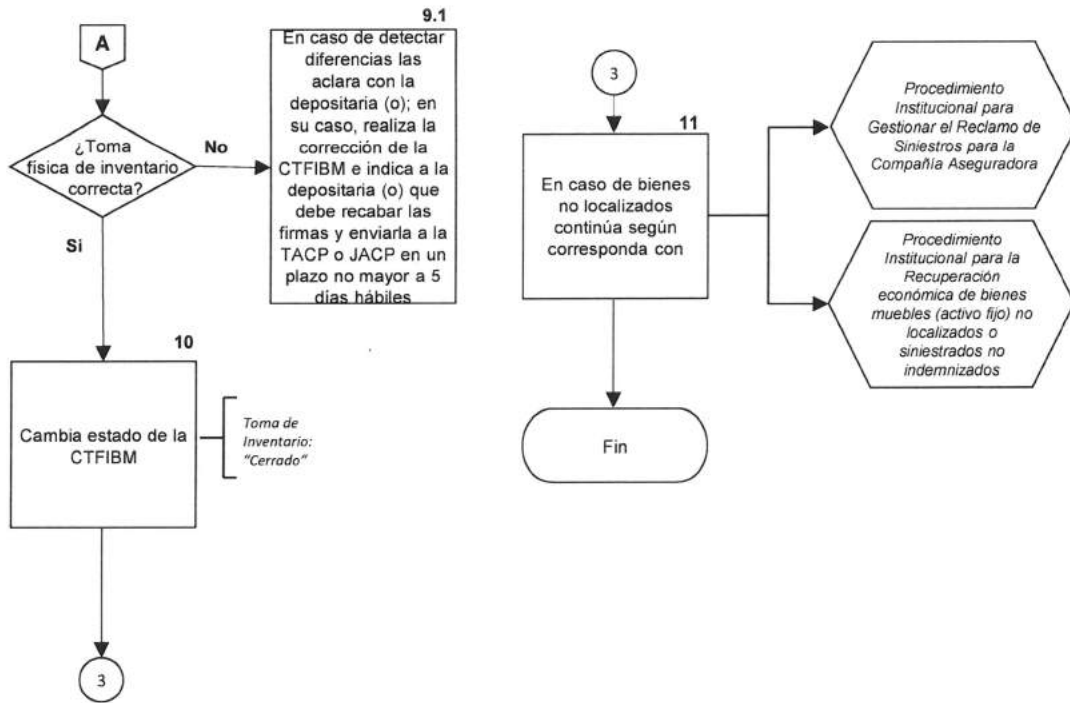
A

¿Toma fisica de inventario correcta?

No

Si

9.1

En caso de detectar diferencias las aclara con la depositaria (o); en su caso, realiza la corrección de la CTFIBM e indica a la depositaria (o) que debe recabar las firmas y enviarla a la TACP o JACP en un plazo no mayor a 5 días hábiles

10

Cambia estado de la CTFIBM

Toma de Inventario: "Cerrado"

3

3

11

En caso de bienes no localizados continúa según corresponda con

Procedimiento Institucional para Gestionar el Reclamo de Siniestros para la Compañía Aseguradora

Procedimiento Institucional para la Recuperación económica de bienes muebles (activo fijo) no localizados o siniestrados no indemnizados

Fin